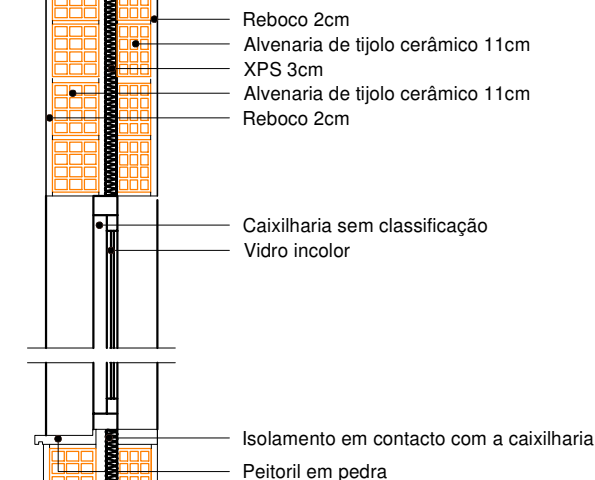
Reboco 2cm
Alvenaria de tijolo cerâmico 11cm
XPS 3cm
Alvenaria de tijolo cerâmico 11cm
Reboco 2cm

Caixilharia sem classificação
Vidro incolor

Isolamento em contacto com a caixilharia
Peitoril em pedra